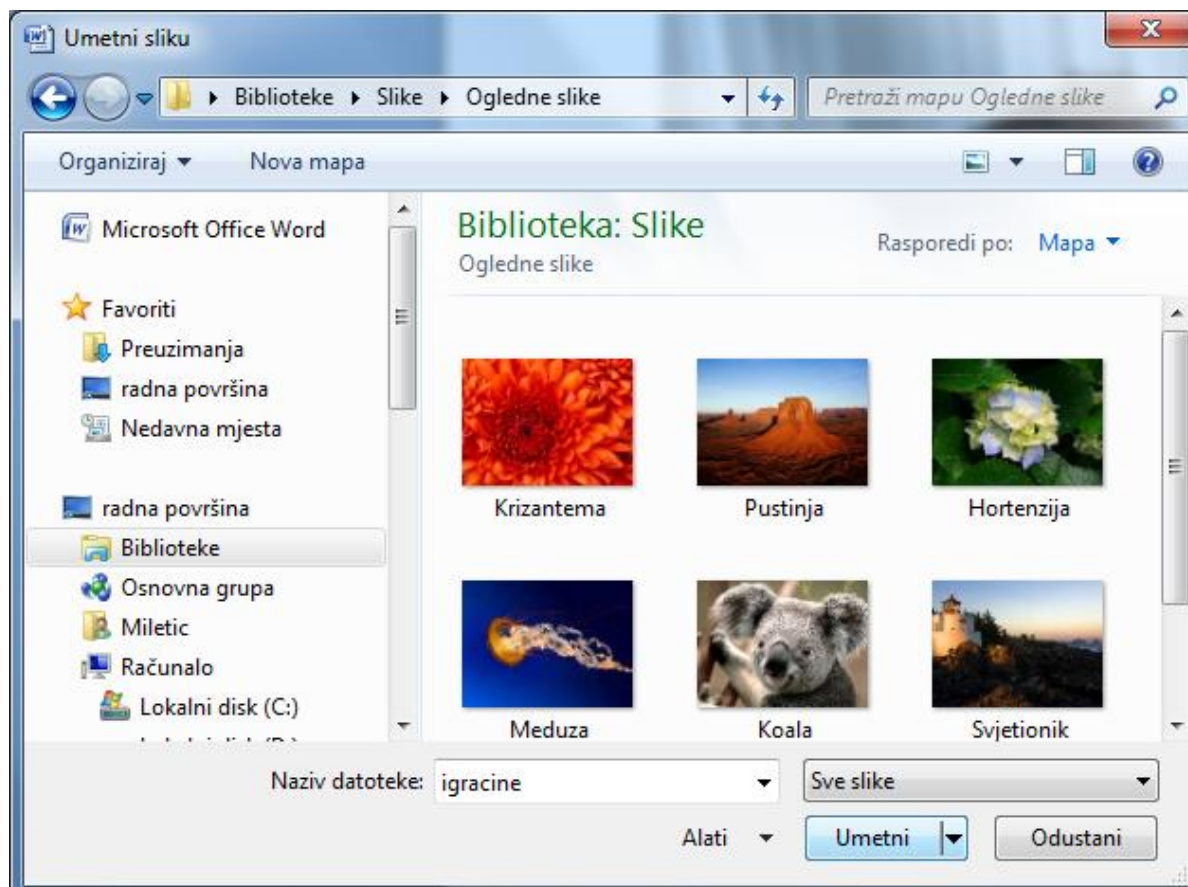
Umetni sliku

Biblioteke ▸ Slike ▸ Ogledne slike

Pretraži mapu Ogledne slike

Organiziraj ▾ Nova mapa

Microsoft Office Word

Favoriti
Preuzimanja
radna površina
Nedavna mjesta

radna površina
Biblioteke
Osnovna grupa
Miletic
Računalo
Lokalni disk (C:)
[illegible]

Biblioteka: Slike
Ogledne slike

Rasporedi po: Mapa ▾

Krizantema
Pustinja
Hortenzija
Meduza
Koala
Svjetionik

Naziv datoteke: igracine
Sve slike
Alati ▾
Umetni
Odustani